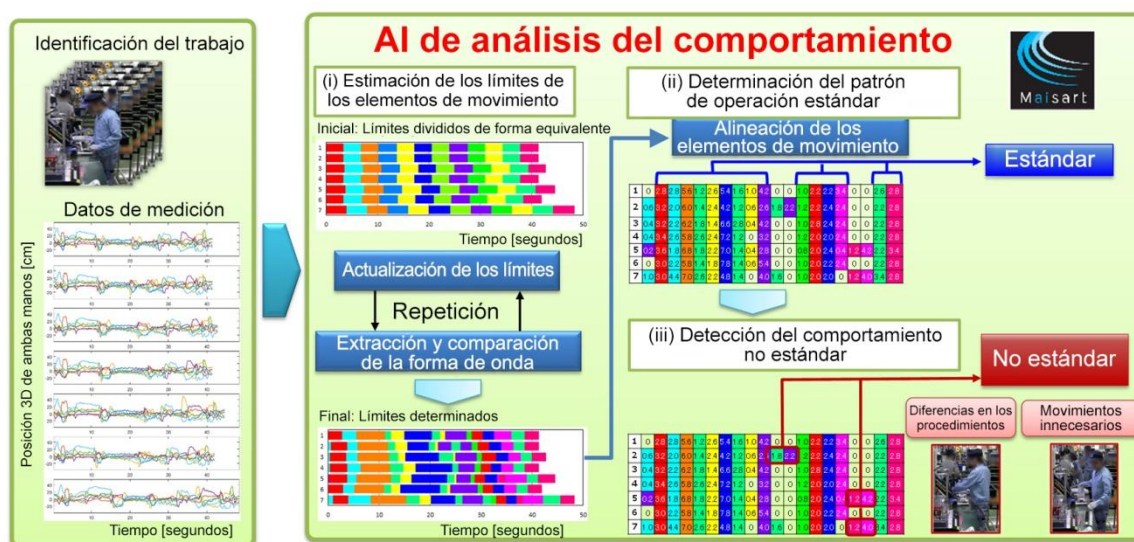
Identificación del trabajo

Datos de medición

Posición 3D de ambas manos [cm]

Tiempo [segundos]

AI de análisis del comportamiento

Maisart

(i) Estimación de los límites de los elementos de movimiento

Inicial: Límites divididos de forma equivalente

Tiempo [segundos]

Actualización de los límites

Repetición

Extracción y comparación de la forma de onda

Final: Límites determinados

Tiempo [segundos]

(ii) Determinación del patrón de operación estándar

Alineación de los elementos de movimiento

Estándar

(iii) Detección del comportamiento no estándar

No estándar

Diferencias en los procedimientos

Movimientos innecesarios